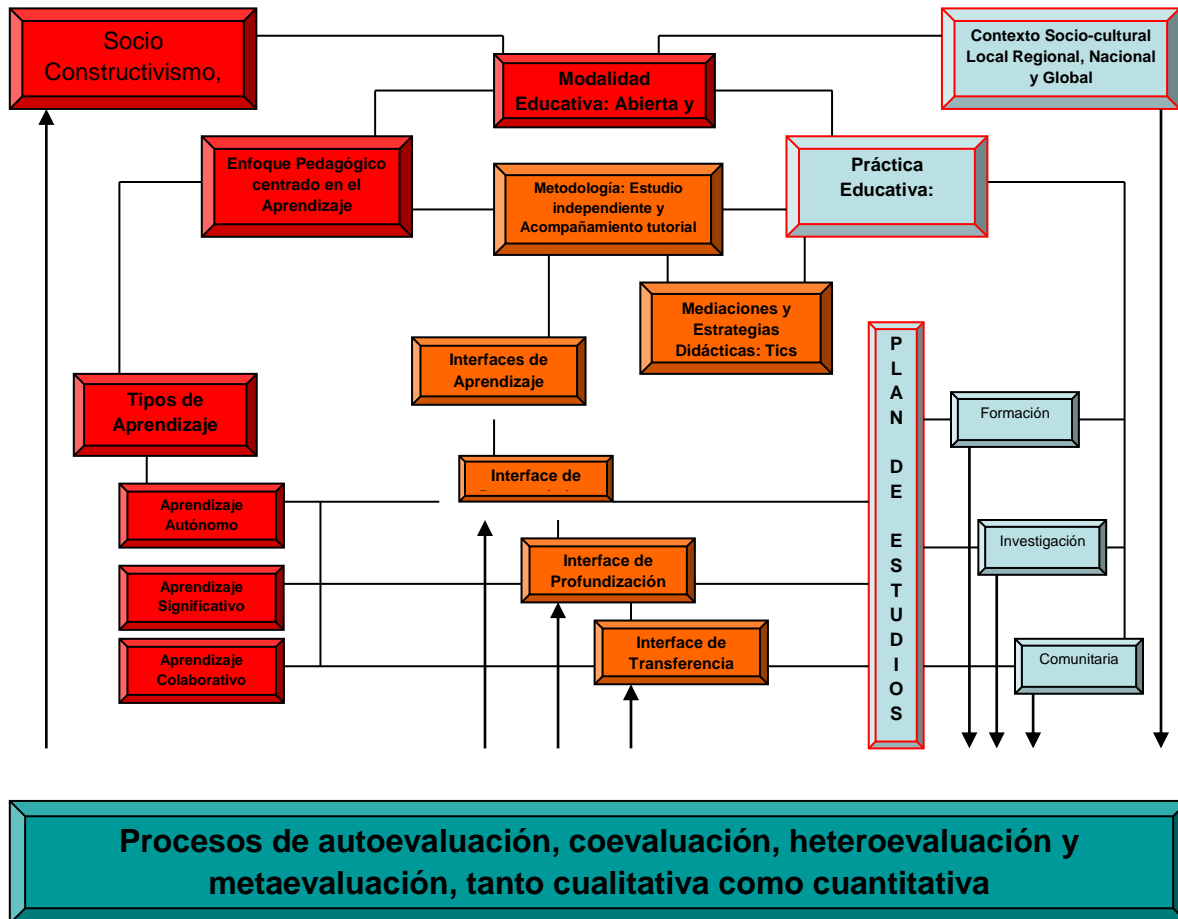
Socio Constructivismo,

Modalidad Educativa: Abierta y

Contexto Socio-cultural Local Regional, Nacional y Global

Enfoque Pedagógico centrado en el Aprendizaje

Metodología: Estudio independiente y Acompañamiento tutorial

Práctica Educativa:

Mediaciones y Estrategias Didácticas: Tics

Interfaces de Aprendizaje

PLAN DE ESTUDIOS

Tipos de Aprendizaje

Formación

Interface de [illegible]

Aprendizaje Autónomo

Investigación

Interface de Profundización

Aprendizaje Significativo

Interface de Transferencia

Aprendizaje Colaborativo

Comunitaria

Procesos de autoevaluación, coevaluación, heteroevaluación y metaevaluación, tanto cualitativa como cuantitativa